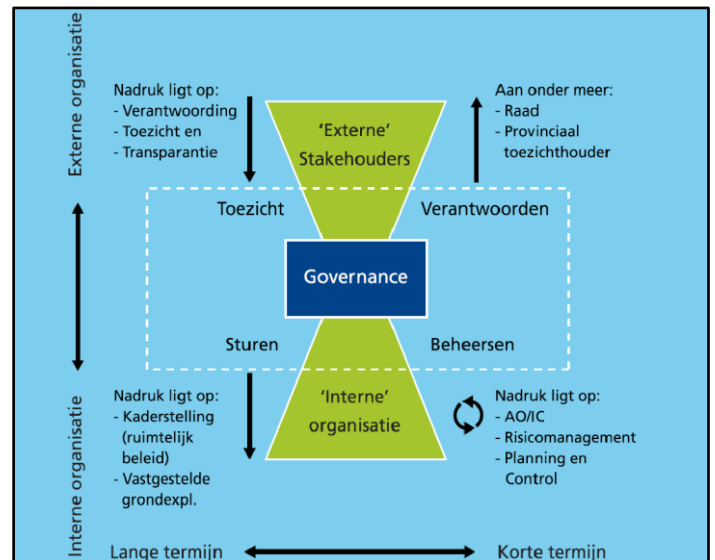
Externe organisatie

Nadruk ligt op:
- Verantwoording
- Toezicht en
- Transparantie

'Externe' Stakehouders

Aan onder meer:
- Raad
- Provinciaal toezichthouder

Toezicht

Verantwoorden

Governance

Sturen

Beheersen

Interne organisatie

Nadruk ligt op:
- Kaderstelling (ruimtelijk beleid)
- Vastgestelde grondexpl.

'Interne' organisatie

Nadruk ligt op:
- AO/IC
- Risicomanagement
- Planning en Control

Lange termijn

Korte termijn